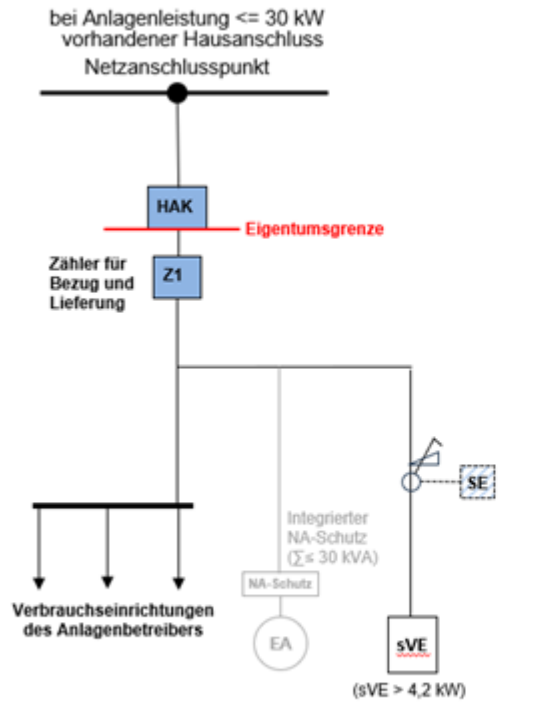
bei Anlagenleistung <= 30 kW
vorhandener Hausanschluss

Netzanschlusspunkt

HAK

Eigentumsgrenze

Zähler für Bezug und Lieferung

Z1

SE

Integrierter NA-Schutz ($\sum \leq$ 30 kVA)

NA-Schutz

EA

Verbrauchseinrichtungen des Anlagenbetreibers

sVE

(sVE > 4,2 kW)